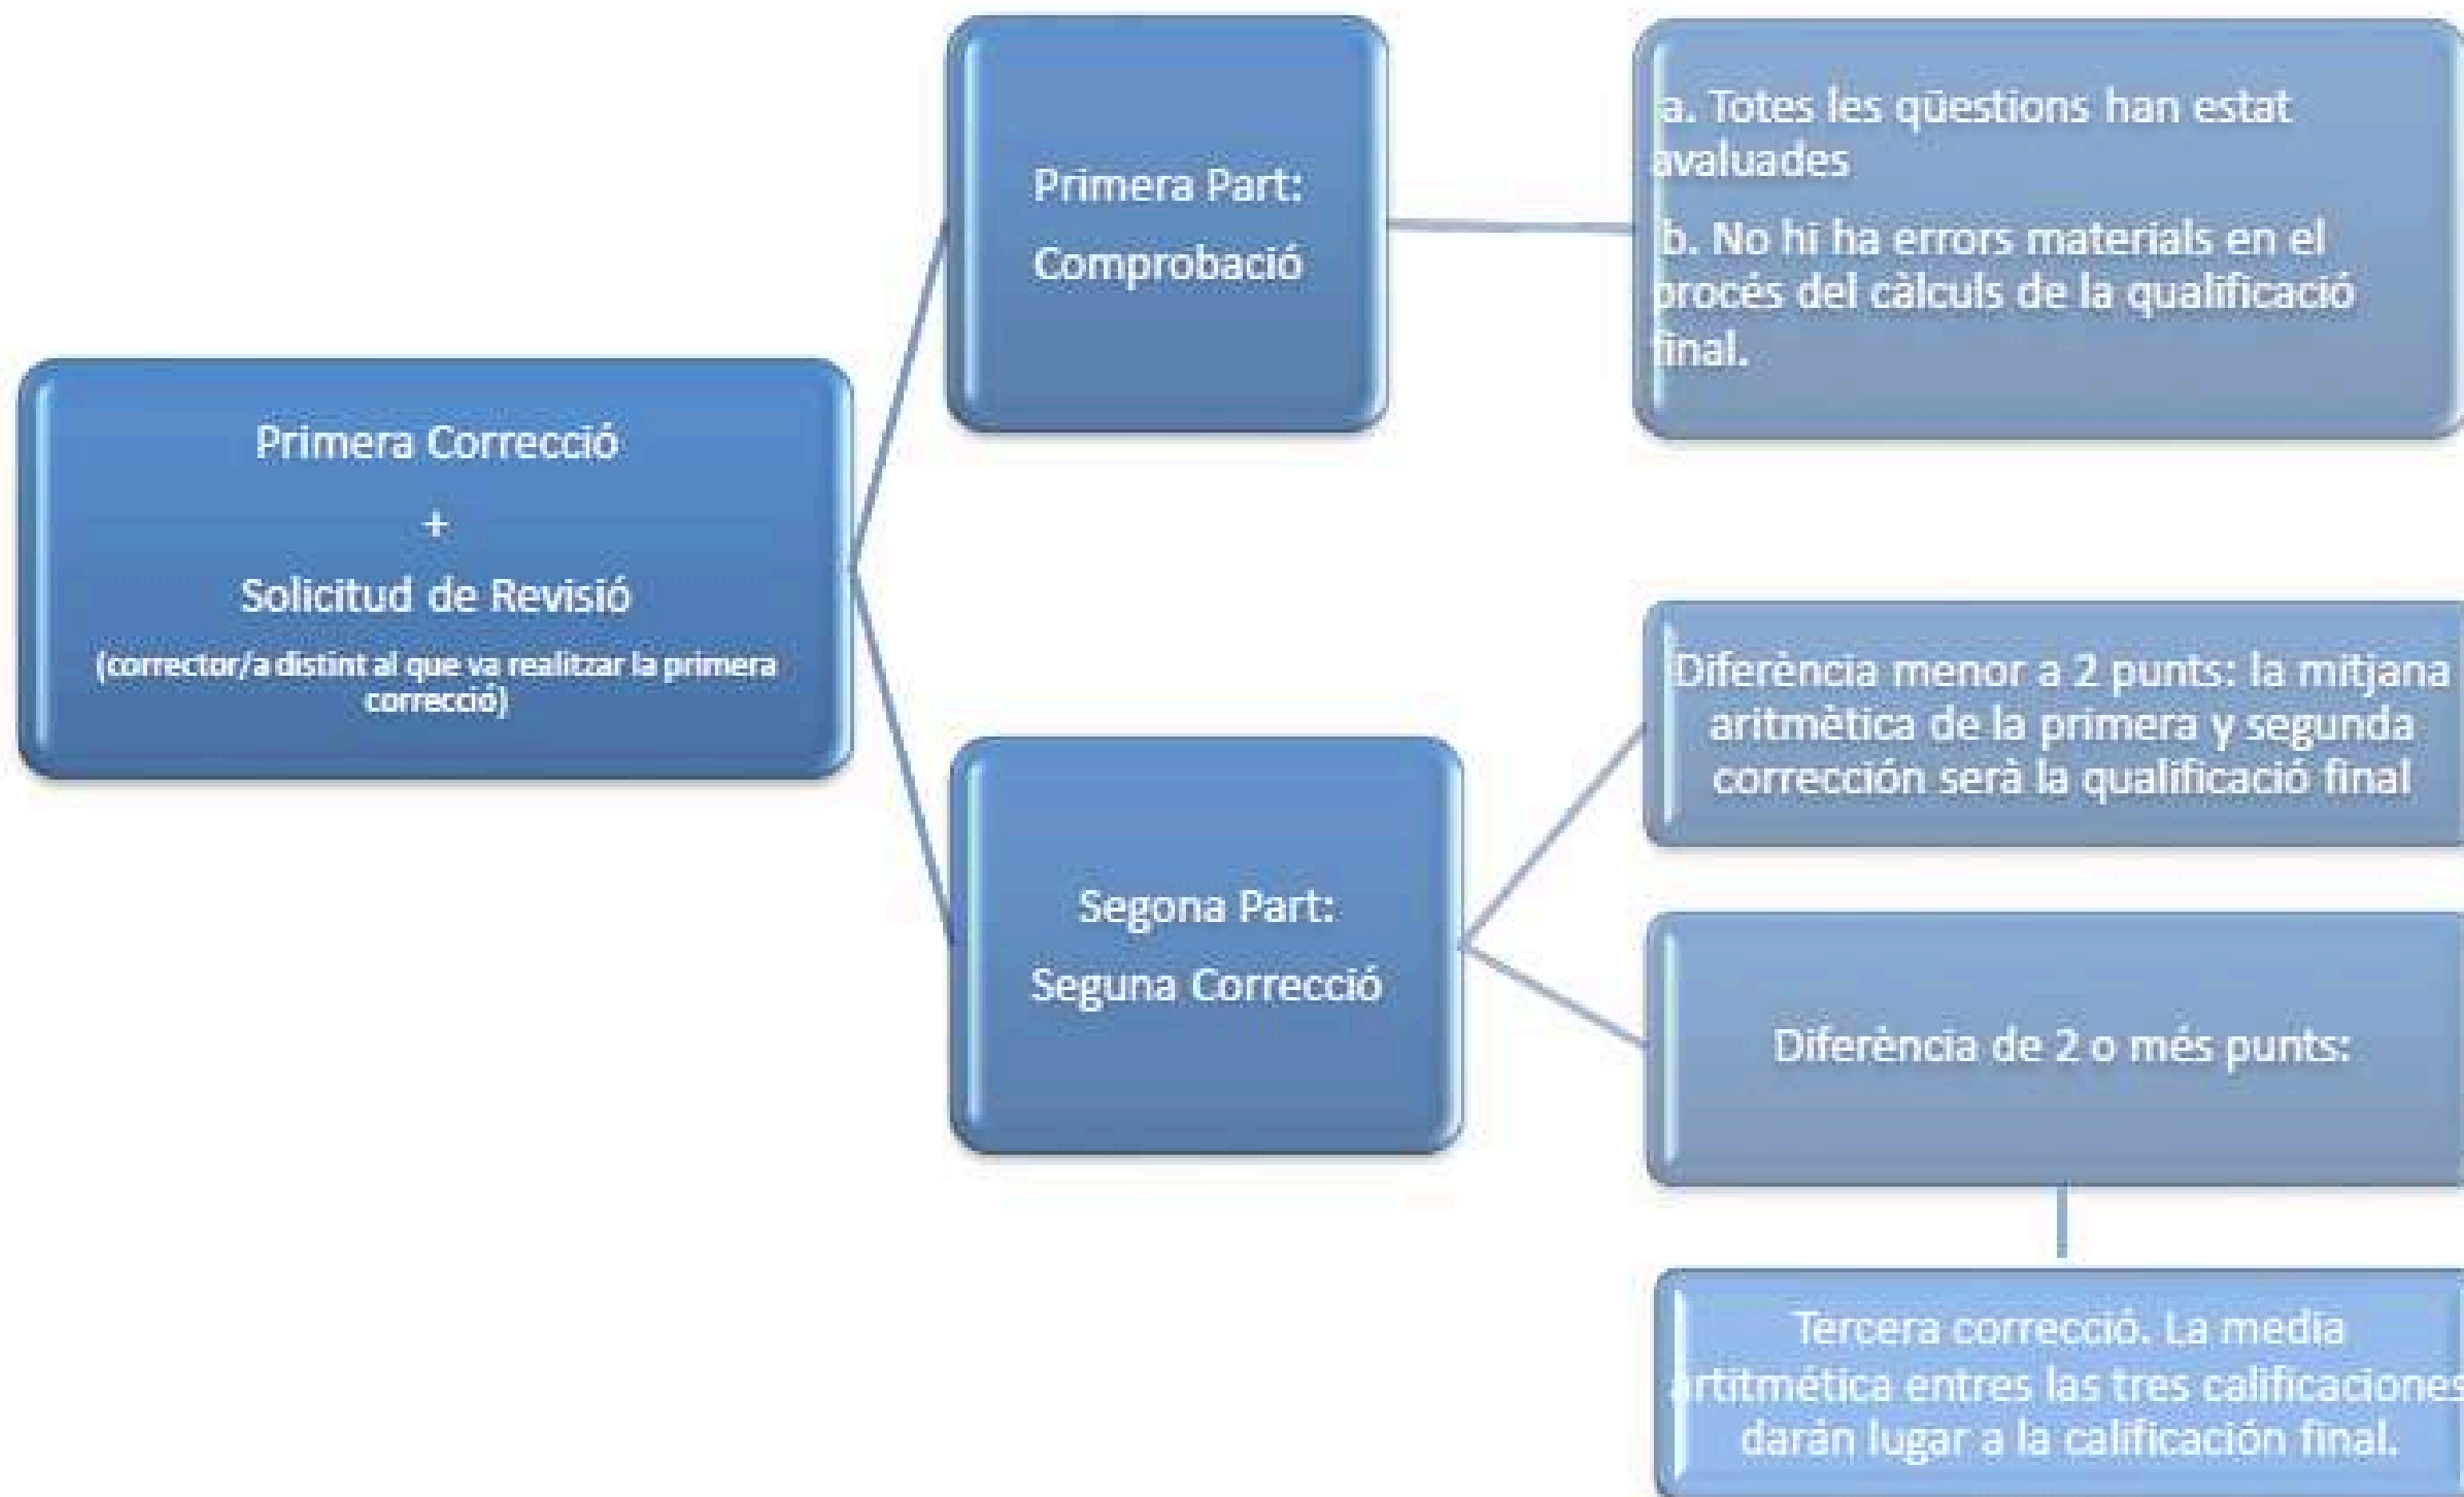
Primera Correcció
+
Solicitud de Revisió
(corrector/a distint al que va realitzar la primera correcció)

Primera Part:
Comprobació

a. Totes les qüestions han estat avaluades
b. No hi ha errors materials en el procés del càlculs de la qualificació final.

Segona Part:
Seguna Correcció

Diferència menor a 2 punts: la mitjana aritmètica de la primera y segunda corrección serà la qualificació final

Diferència de 2 o més punts:

Tercera correcció. La media rtitmética entres las tres calificaciones darán lugar a la calificación final.